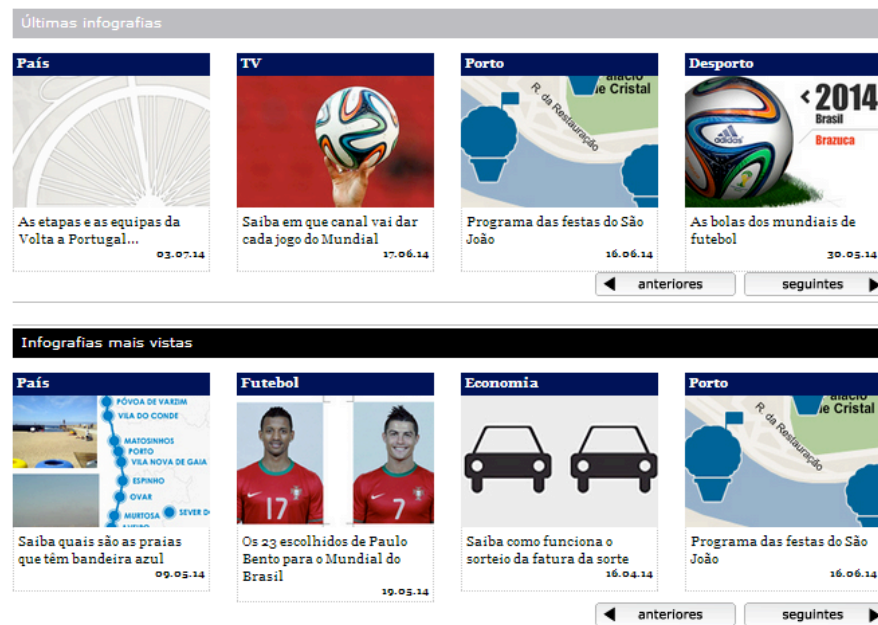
Últimas infografias

País

As etapas e as equipas da Volta a Portugal...
03.07.14

TV

Saiba em que canal vai dar cada jogo do Mundial
17.06.14

Porto

alácio
de Cristal
R. da Restauração

Programa das festas do São João
16.06.14

Desporto

2014
Brasil
Brazuca
adidas

As bolas dos mundiais de futebol
30.05.14

anteriores
seguintes

Infografias mais vistas

País

PÓVOA DE VARZIM
VILA DO CONDE
MATOSINHOS
PORTO
VILA NOVA DE GAIA
ESPINHO
OVAR
MURTOSA
SEVER D

Saiba quais são as praias que têm bandeira azul
09.05.14

Futebol

17
7

Os 23 escolhidos de Paulo Bento para o Mundial do Brasil
19.05.14

Economia

Saiba como funciona o sorteio da fatura da sorte
16.04.14

Porto

alácio
de Cristal
R. da Restauração

Programa das festas do São João
16.06.14

anteriores
seguintes